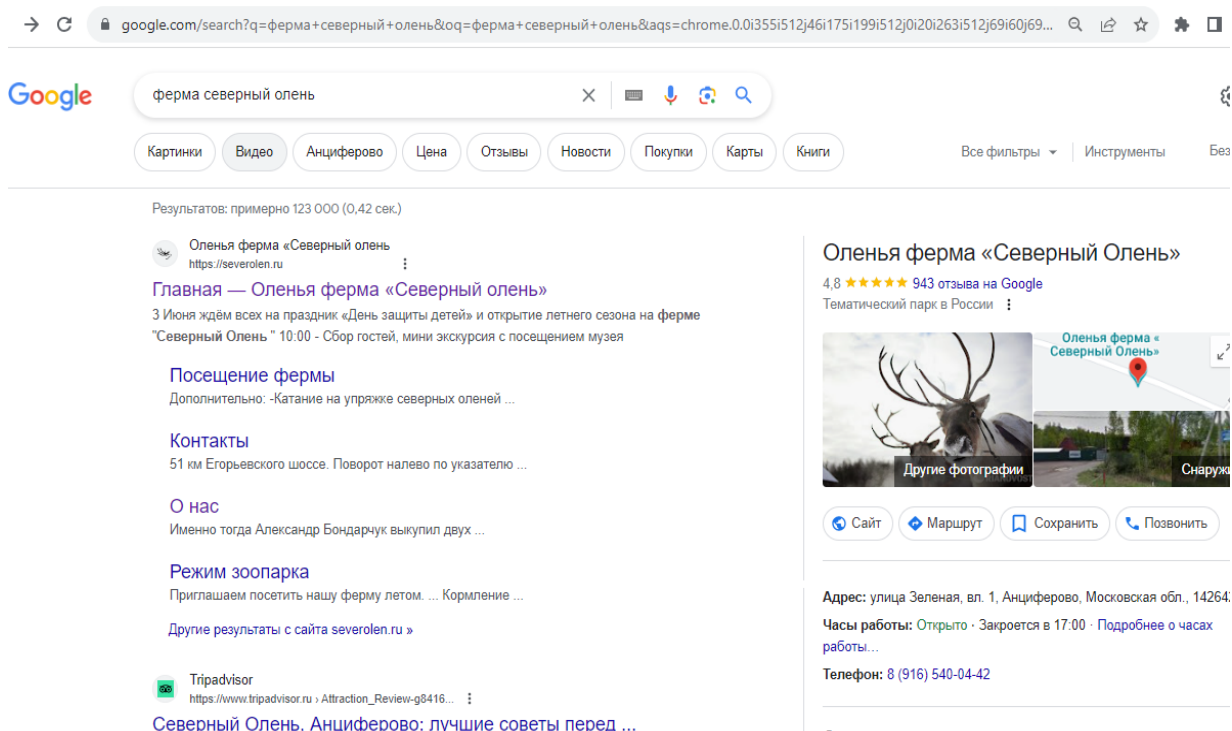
google.com/search?q=ферма+северный+олень&oq=ферма+северный+олень&aqs=chrome.0.0i355i512j46i175i199i512j0i20i263i512j69i60j69...

Google

ферма северный олень

Картинки Видео Анциферово Цена Отзывы Новости Покупки Карты Книги

Все фильтры Инструменты Без

Результатов: примерно 123 000 (0,42 сек.)

Оленья ферма «Северный олень
https://severolen.ru

Главная — Оленья ферма «Северный олень»

3 Июня ждём всех на праздник «День защиты детей» и открытие летнего сезона на ферме "Северный Олень " 10:00 - Сбор гостей, мини экскурсия с посещением музея

Посещение фермы
Дополнительно: -Катание на упряжке северных оленей ...

Контакты
51 км Егорьевского шоссе. Поворот налево по указателю ...

О нас
Именно тогда Александр Бондарчук выкупил двух ...

Режим зоопарка
Приглашаем посетить нашу ферму летом. ... Кормление ...

Другие результаты с сайта severolen.ru »

Tripadvisor
https://www.tripadvisor.ru › Attraction_Review-g8416...

Северный Олень, Анциферово: лучшие советы перед ...

Оленья ферма «Северный Олень»

4,8 ★★★★★ 943 отзыва на Google

Тематический парк в России

Оленья ферма « Северный Олень»

Другие фотографии

Снаруж

Сайт Маршрут Сохранить Позвонить

Адрес: улица Зеленая, вл. 1, Анциферово, Московская обл., 14264

Часы работы: Открыто · Закроется в 17:00 · Подробнее о часах работы...

Телефон: 8 (916) 540-04-42